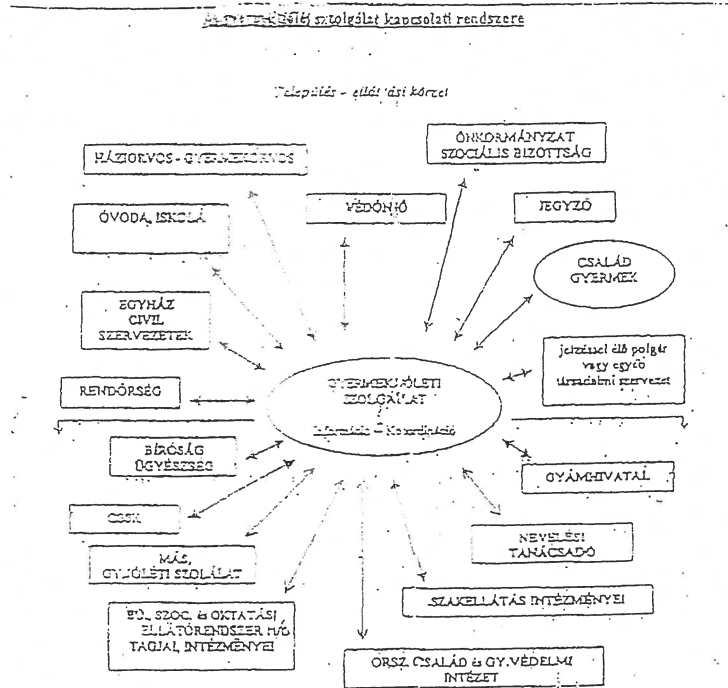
A gyermekjóléti szolgálat kapcsolati rendszere

Település - ellátási körzet

HÁZIORVOS - GYERMEKORVOS

ÖNKORMÁNYZAT SZOCIÁLIS BIZOTTSÁG

VÉDŐNŐ

JEGYZŐ

ÓVODA, ISKOLA

CSALÁD GYERMEK

EGYHÁZ CIVIL SZERVEZETEK

jelzéssel élő polgár vagy egyéb társadalmi szervezet

RENDŐRSÉG

GYERMEKJÓLÉTI SZOLGÁLAT

Információ - Koordináció

BÍRÓSÁG ÜGYÉSZSÉG

GYÁMHIVATAL

CSSK

NEVELÉSI TANÁCSADÓ

MÁS GYJÓLÉTI SZOLGÁLAT

SZAKELLÁTÁS INTÉZMÉNYEI

EÜ., SZOC. és OKTATÁSI ELLÁTÓRENDSZER MÁS TAGJAI, INTÉZMÉNYEI

ORSZ. CSALÁD és GY.VÉDELMI INTÉZET